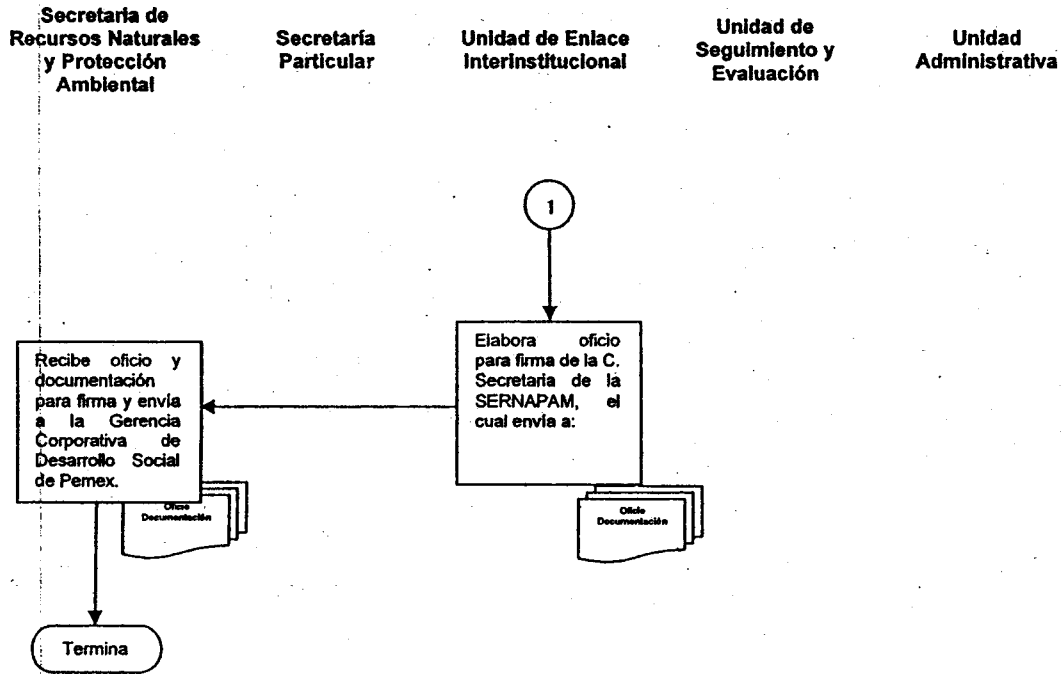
Secretaria de Recursos Naturales y Protección Ambiental

Secretaría Particular

Unidad de Enlace Interinstitucional

Unidad de Seguimiento y Evaluación

Unidad Administrativa

1

Elabora oficio para firma de la C. Secretaria de la SERNAPAM, el cual envia a:

Oficio Documentación

Recibe oficio y documentación para firma y envia a la Gerencia Corporativa de Desarrollo Social de Pemex.

Oficio Documentación

Termina